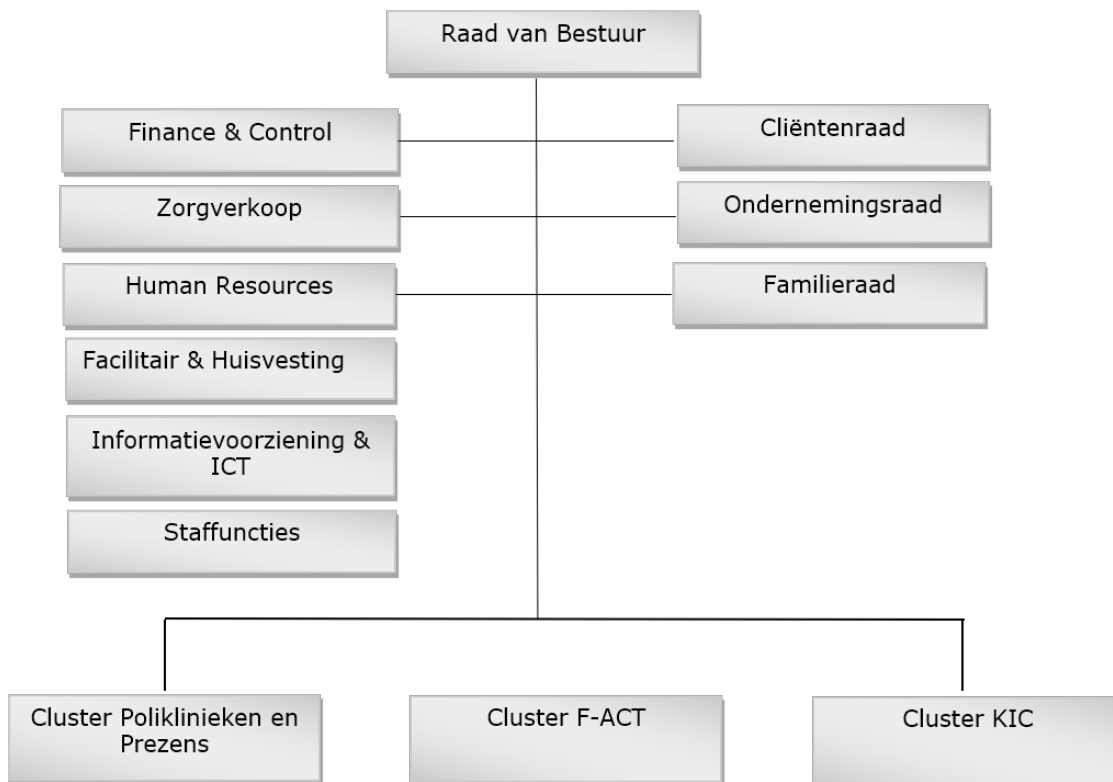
Raad van Bestuur

Finance & Control

Zorgverkoop

Human Resources

Facilitair & Huisvesting

Informatievoorziening & ICT

Staffuncties

Cliëntenraad

Ondernemingsraad

Familieraad

Cluster Poliklinieken en Prezens

Cluster F-ACT

Cluster KIC